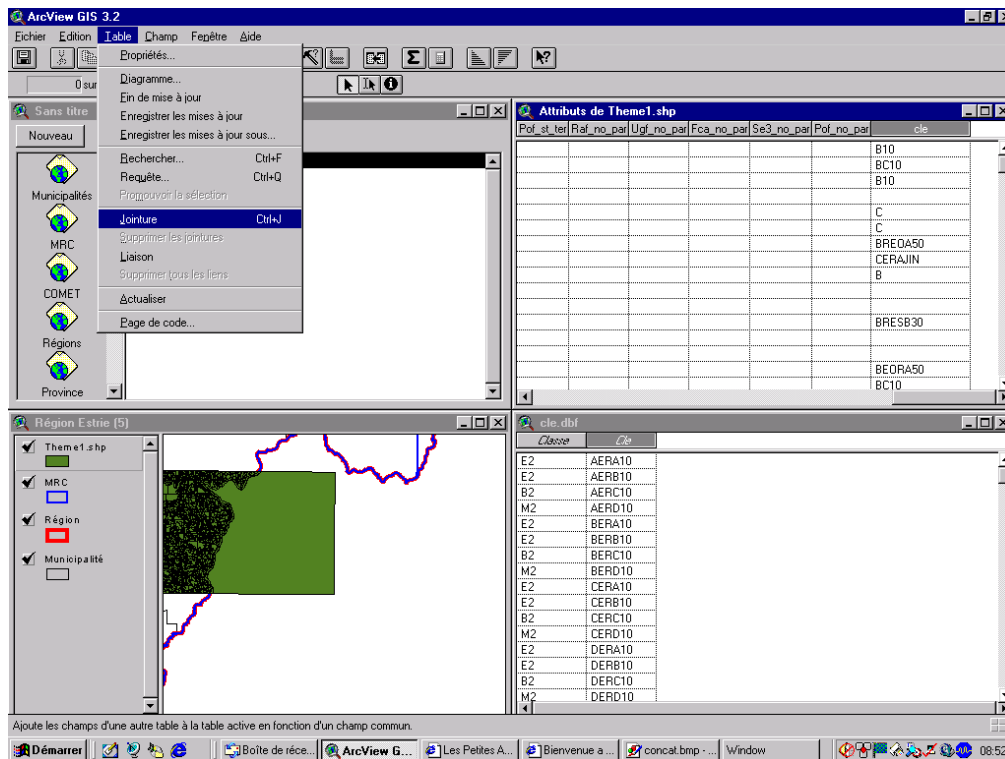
ArcView GIS 3.2

Fichier Edition Table Champ Fenêtre Aide

0 sur

Propriétés...
Diagramme...
Fin de mise à jour
Enregistrer les mises à jour
Enregistrer les mises à jour sous...
Rechercher... Ctrl+F
Requête... Ctrl+Q
Promouvoir la sélection
Jointure Ctrl+J
Supprimer les jointures
Liaison
Supprimer tous les liens
Actualiser
Page de code...

Sans titre

Nouveau

Municipalités
MRC
COMET
Régions
Province

Attributs de Theme1.shp

| Pof_st_ter | Raf_no_par | Ugf_no_par | Fca_no_par | Se3_no_par | Pof_no_par | cle |
|---|---|---|---|---|---|---|
| | | | | | | B10 |
| | | | | | | BC10 |
| | | | | | | B10 |
| | | | | | | |
| | | | | | | C |
| | | | | | | C |
| | | | | | | BREOA50 |
| | | | | | | CERAJIN |
| | | | | | | B |
| | | | | | | |
| | | | | | | |
| | | | | | | BRESB30 |
| | | | | | | |
| | | | | | | |
| | | | | | | BEORA50 |
| | | | | | | BC10 |

Région Estrie (5)

Theme1.shp
MRC
Région
Municipalité

cle.dbf

| Classe | Cle |
|---|---|
| E2 | AERA10 |
| E2 | AERB10 |
| B2 | AERC10 |
| M2 | AERD10 |
| E2 | BERA10 |
| E2 | BERB10 |
| B2 | BERC10 |
| M2 | BERD10 |
| E2 | CERA10 |
| E2 | CERB10 |
| B2 | CERC10 |
| M2 | CERD10 |
| E2 | DERA10 |
| E2 | DERB10 |
| B2 | DERC10 |
| M2 | DERD10 |

Ajoute les champs d'une autre table à la table active en fonction d'un champ commun.

Démarrer | Boîte de réce... | ArcView G... | Les Petites A... | Bienvenue a ... | concat.bmp - ... | Window | 08:52